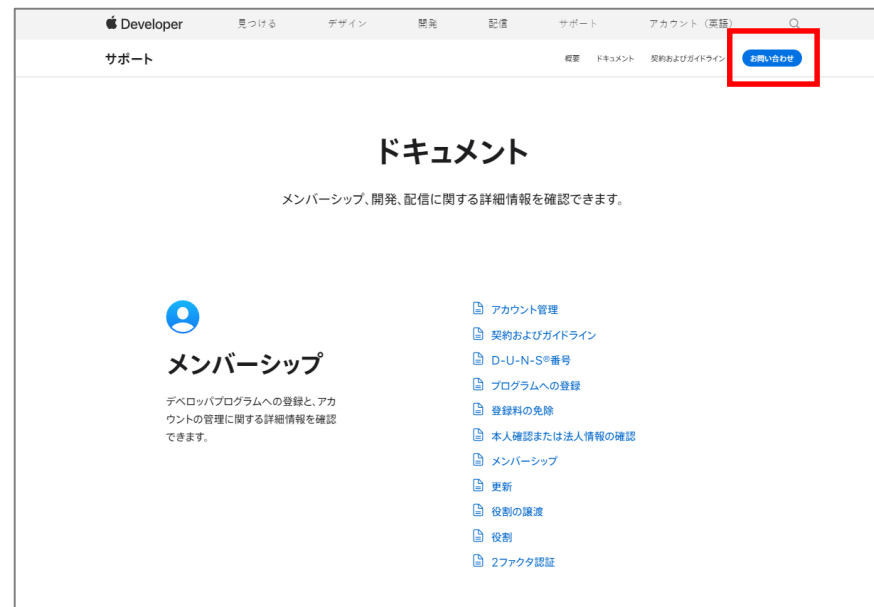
Developer 見つける デザイン 開発 配信 サポート アカウント（英語）

サポート

概要 ドキュメント 契約およびガイドライン お問い合わせ

ドキュメント

メンバーシップ、開発、配信に関する詳細情報を確認できます。

メンバーシップ

デベロッパプログラムへの登録と、アカウントの管理に関する詳細情報を確認できます。

アカウント管理
契約およびガイドライン
D-U-N-S®番号
プログラムへの登録
登録料の免除
本人確認または法人情報の確認
メンバーシップ
更新
役割の譲渡
役割
2ファクタ認証